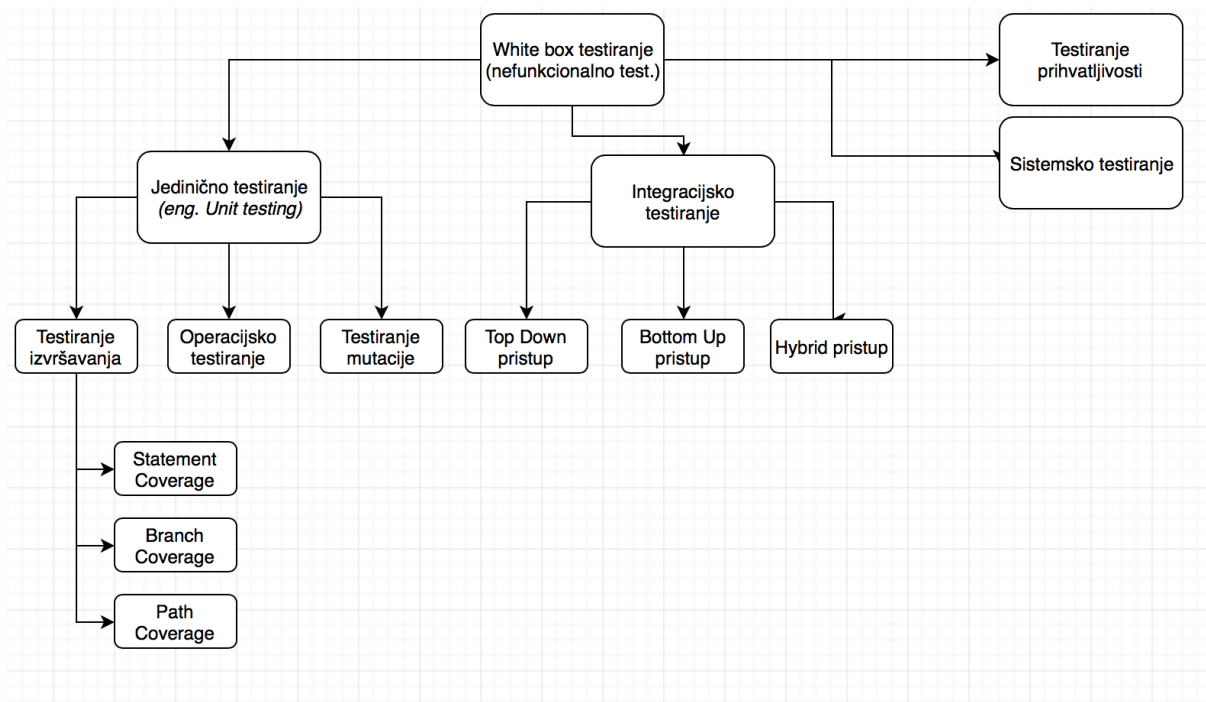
White box testiranje (nefunkcionalno test.)

Testiranje prihvatljivosti

Sistemsko testiranje

Jedinično testiranje *(eng. Unit testing)*

Integracijsko testiranje

Testiranje izvršavanja

Operacijsko testiranje

Testiranje mutacije

Top Down pristup

Bottom Up pristup

Hybrid pristup

Statement Coverage

Branch Coverage

Path Coverage